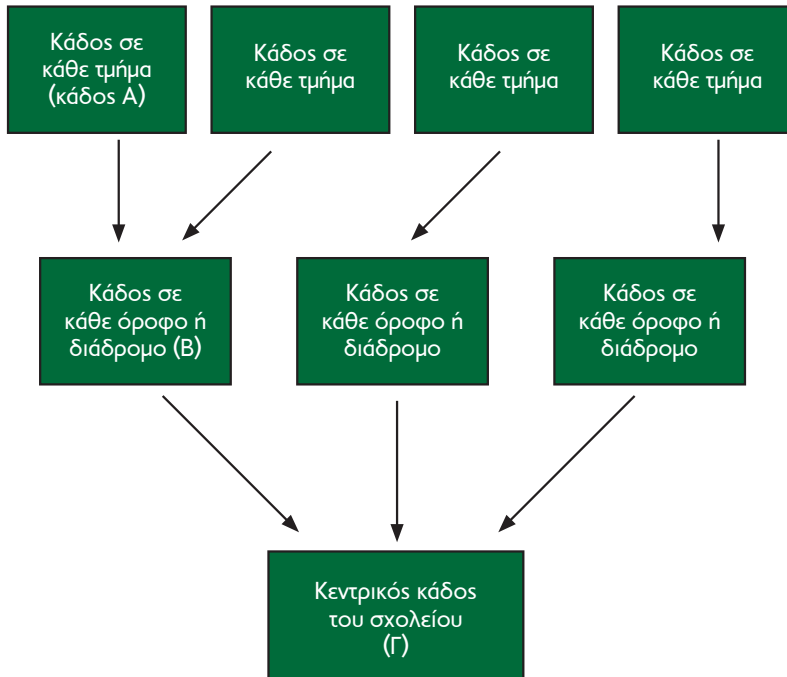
Κάδος σε κάθε τμήμα (κάδος Α)

Κάδος σε κάθε τμήμα

Κάδος σε κάθε τμήμα

Κάδος σε κάθε τμήμα

Κάδος σε κάθε όροφο ή διάδρομο (Β)

Κάδος σε κάθε όροφο ή διάδρομο

Κάδος σε κάθε όροφο ή διάδρομο

Κεντρικός κάδος του σχολείου (Γ)